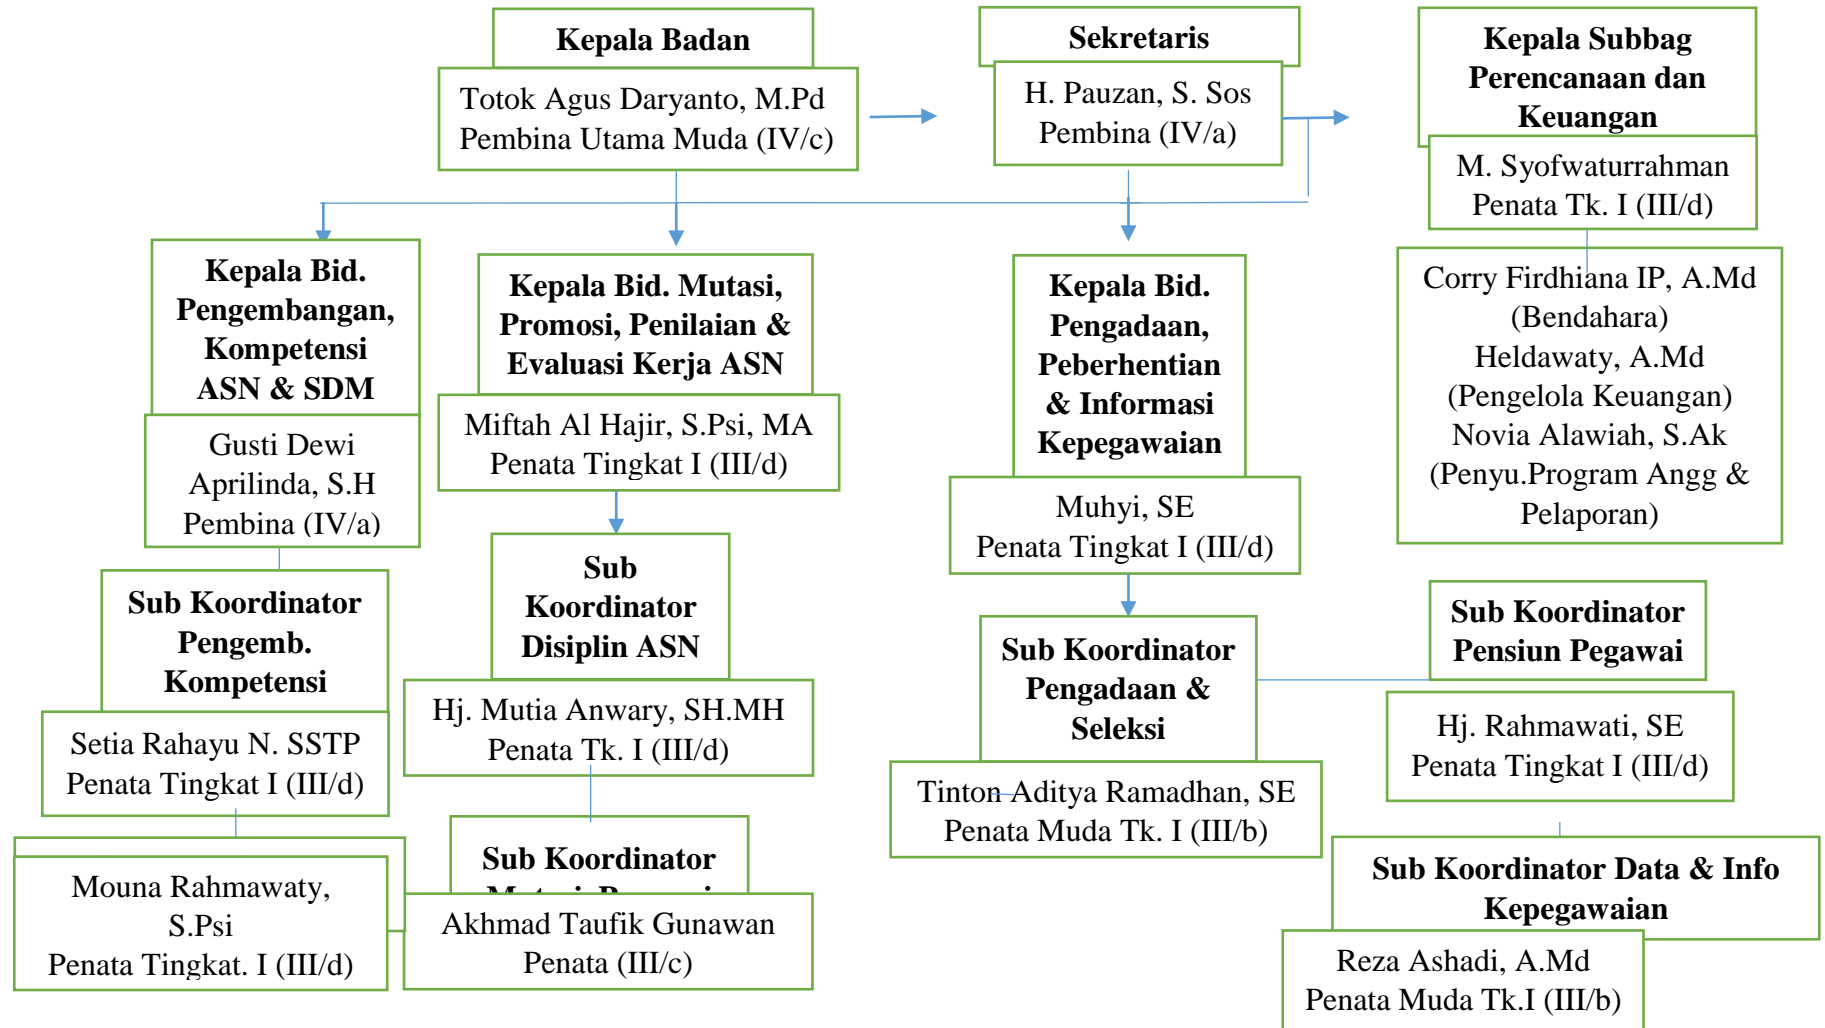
Kepala Badan

Totok Agus Daryanto, M.Pd
Pembina Utama Muda (IV/c)

Sekretaris

H. Pauzan, S. Sos
Pembina (IV/a)

Kepala Subbag Perencanaan dan Keuangan

M. Syofwaturrahman
Penata Tk. I (III/d)

Corry Firdhiana IP, A.Md
(Bendahara)
Heldawaty, A.Md
(Pengelola Keuangan)
Novia Alawiah, S.Ak
(Penyu.Program Angg & Pelaporan)

Kepala Bid. Pengembangan, Kompetensi ASN & SDM

Gusti Dewi Aprilinda, S.H
Pembina (IV/a)

Kepala Bid. Mutasi, Promosi, Penilaian & Evaluasi Kerja ASN

Miftah Al Hajir, S.Psi, MA
Penata Tingkat I (III/d)

Kepala Bid. Pengadaan, Peberhentian & Informasi Kepegawaian

Muhyi, SE
Penata Tingkat I (III/d)

Sub Koordinator Pengemb. Kompetensi

Setia Rahayu N. SSTP
Penata Tingkat I (III/d)

Sub Koordinator Disiplin ASN

Hj. Mutia Anwary, SH.MH
Penata Tk. I (III/d)

Sub Koordinator Pengadaan & Seleksi

Tinton Aditya Ramadhan, SE
Penata Muda Tk. I (III/b)

Sub Koordinator Pensiun Pegawai

Hj. Rahmawati, SE
Penata Tingkat I (III/d)

Mouna Rahmawaty, S.Psi
Penata Tingkat. I (III/d)

Sub Koordinator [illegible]

Akhmad Taufik Gunawan
Penata (III/c)

Sub Koordinator Data & Info Kepegawaian

Reza Ashadi, A.Md
Penata Muda Tk.I (III/b)